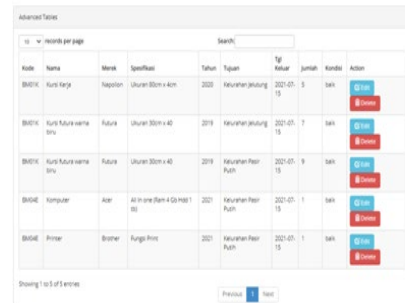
Advanced Tables

10 records per page

Search:

| Kode | Nama | Merek | Spesifikasi | Tahun | Tujuan | Tgl Keluar | Jumlah | Kondisi | Action |
|---|---|---|---|---|---|---|---|---|---|
| BM01K | Kursi Kerja | Napolion | Ukuran 80cm x 4cm | 2020 | Kelurahan Jelutung | 2021-07-15 | 5 | baik | Edit Delete |
| BM01K | Kursi futura warna biru | Futura | Ukuran 30cm x 40 | 2019 | Kelurahan Jelutung | 2021-07-15 | 7 | baik | Edit Delete |
| BM01K | Kursi futura warna biru | Futura | Ukuran 30cm x 40 | 2019 | Kelurahan Pasir Putih | 2021-07-15 | 9 | baik | Edit Delete |
| BM04E | Komputer | Acer | All in one (Ram 4 Gb Hdd 1 tb) | 2021 | Kelurahan Pasir Putih | 2021-07-15 | 1 | baik | Edit Delete |
| BM04E | Printer | Brother | Fungsi Print | 2021 | Kelurahan Pasir Putih | 2021-07-15 | 1 | baik | Edit Delete |

Showing 1 to 5 of 5 entries

Previous 1 Next